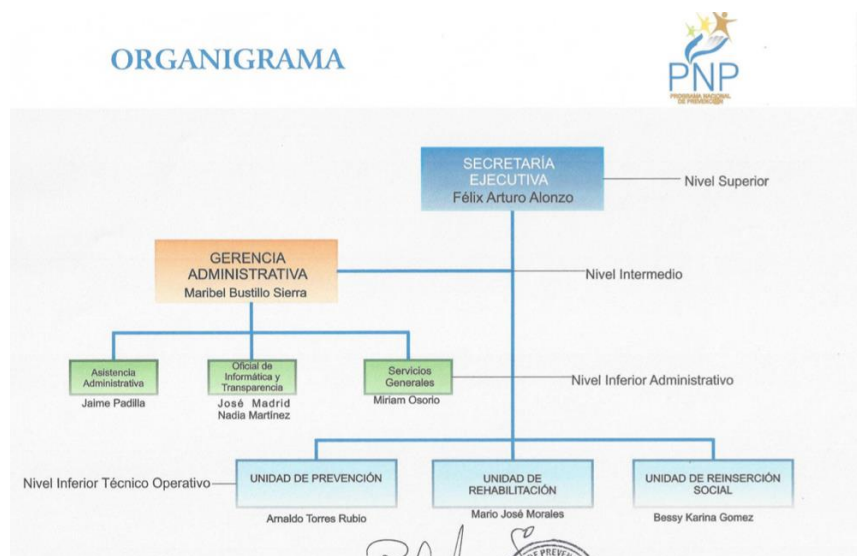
ORGANIGRAMA

PNP
PROGRAMA NACIONAL DE PREVENCIÓN

SECRETARÍA EJECUTIVA
Félix Arturo Alonzo

Nivel Superior

GERENCIA ADMINISTRATIVA
Maribel Bustillo Sierra

Nivel Intermedio

Asistencia Administrativa
Jaime Padilla

Oficial de Informática y Transparencia
José Madrid
Nadia Martínez

Servicios Generales
Miriam Osorio

Nivel Inferior Administrativo

Nivel Inferior Técnico Operativo

UNIDAD DE PREVENCIÓN
Arnaldo Torres Rubio

UNIDAD DE REHABILITACIÓN
Mario José Morales

UNIDAD DE REINSERCIÓN SOCIAL
Bessy Karina Gomez

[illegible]